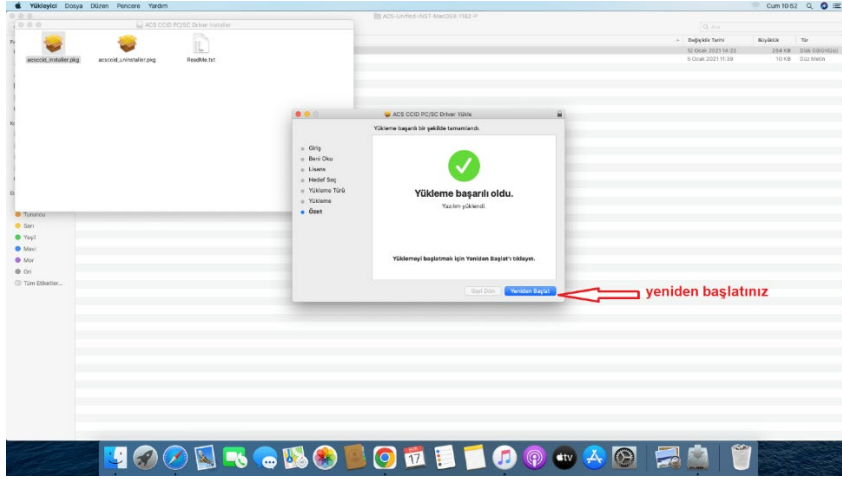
Yükleyici Dosya Düzen Pencere Yardım

Cum 10:52

ACS CCID PC/SC Driver Installer

acsccid_installer.pkg

acsccid_uninstaller.pkg

ReadMe.txt

ACS-Unified-INST-MacOSX-1162-P

Değişiklik Tarihi

Büyüklük

Tür

12 Ocak 2021 14:22

394 KB

5 Ocak 2021 11:38

10 KB

Düz Metin

Turuncu

Sarı

Yeşil

Mavi

Mor

Gri

Tüm Etiketler...

ACS CCID PC/SC Driver Yükle

Yükleme başarılı bir şekilde tamamlandı.

Giriş

Beni Oku

Lisans

Hedef Seç

Yükleme Türü

Yükleme

Özet

Yükleme başarılı oldu.

Yazılım yüklendi.

Yüklemeyi bitirmek için Yeniden Başlat'ı tıklayın.

Geri Git

Yeniden Başlat

yeniden başlatınız

17